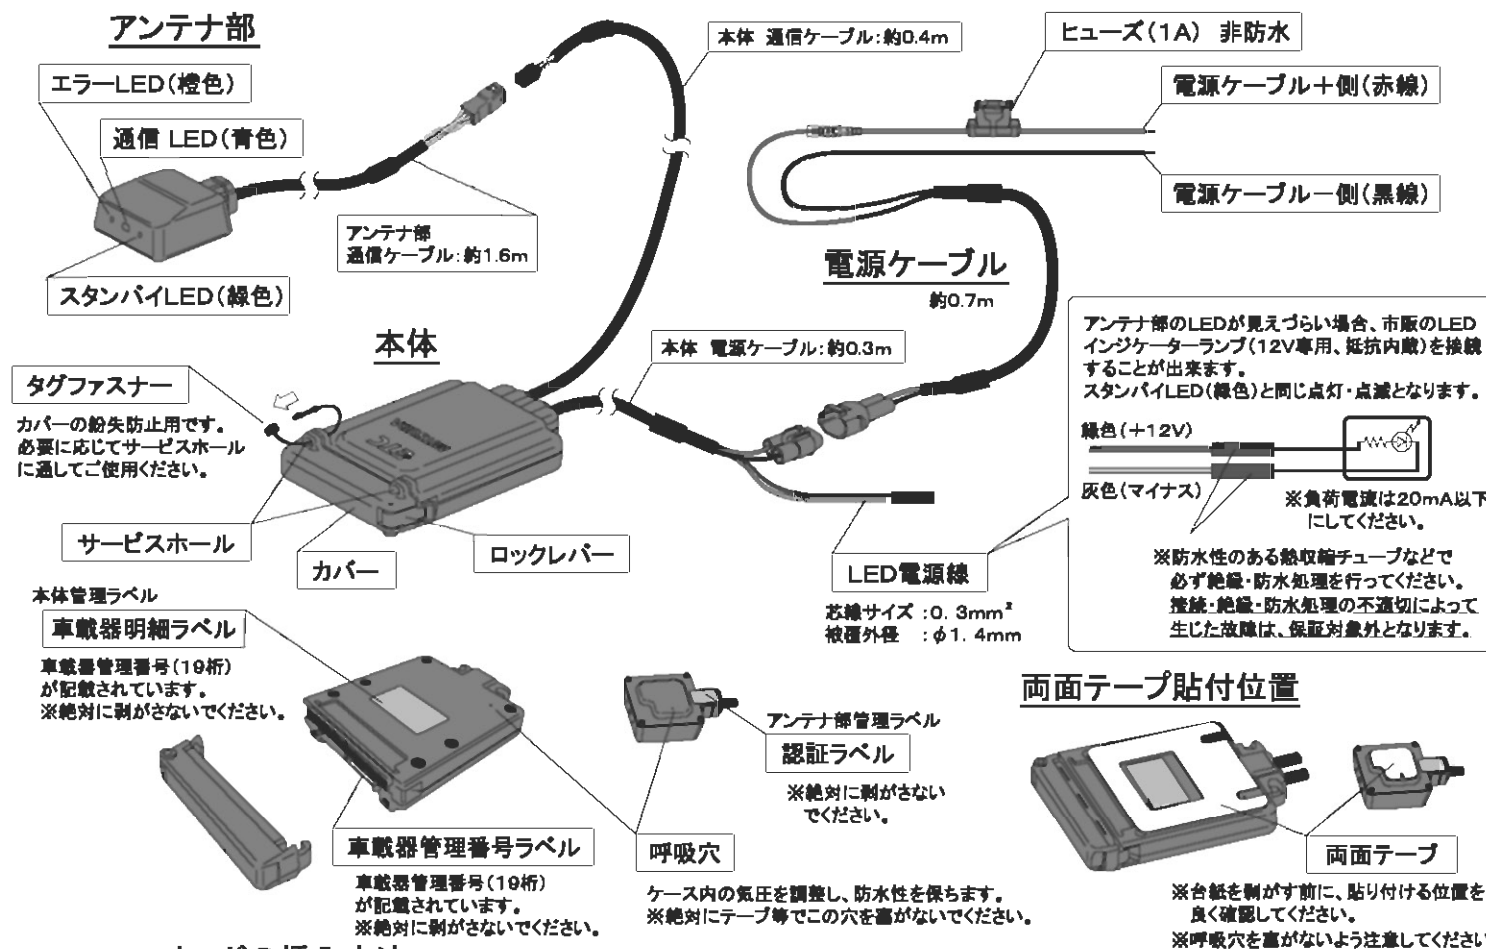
アンテナ部

エラーLED(橙色)

通信 LED(青色)

スタンバイLED(緑色)

アンテナ部
通信ケーブル:約1.6m

本体 通信ケーブル:約0.4m

ヒューズ(1A) 非防水

電源ケーブル+側(赤線)

電源ケーブル−側(黒線)

電源ケーブル
約0.7m

本体

本体 電源ケーブル:約0.3m

アンテナ部のLEDが見えづらい場合、市販のLEDインジケーターランプ(12V専用、抵抗内蔵)を接続することが出来ます。
スタンバイLED(緑色)と同じ点灯・点滅となります。

緑色(+12V)

灰色(マイナス)

※負荷電流は20mA以下にしてください。

※防水性のある熱収縮チューブなどで必ず絶縁・防水処理を行ってください。
接続・絶縁・防水処理の不適切によって生じた故障は、保証対象外となります。

タグファスナー
カバーの紛失防止用です。
必要に応じてサービスホールに通してご使用ください。

サービスホール

カバー

ロックレバー

LED電源線
芯線サイズ :0. 3mm²
被覆外径 :φ1. 4mm

本体管理ラベル
車載器明細ラベル
車載器管理番号(19桁)
が記載されています。
※絶対に剥がさないでください。

アンテナ部管理ラベル
認証ラベル
※絶対に剥がさないでください。

両面テープ貼付位置

両面テープ
※台紙を剥がす前に、貼り付ける位置を良く確認してください。
※呼吸穴を塞がないよう注意してください

車載器管理番号ラベル
車載器管理番号(19桁)
が記載されています。
※絶対に剥がさないでください。

呼吸穴
ケース内の気圧を調整し、防水性を保ちます。
※絶対にテープ等でこの穴を塞がないでください。

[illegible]